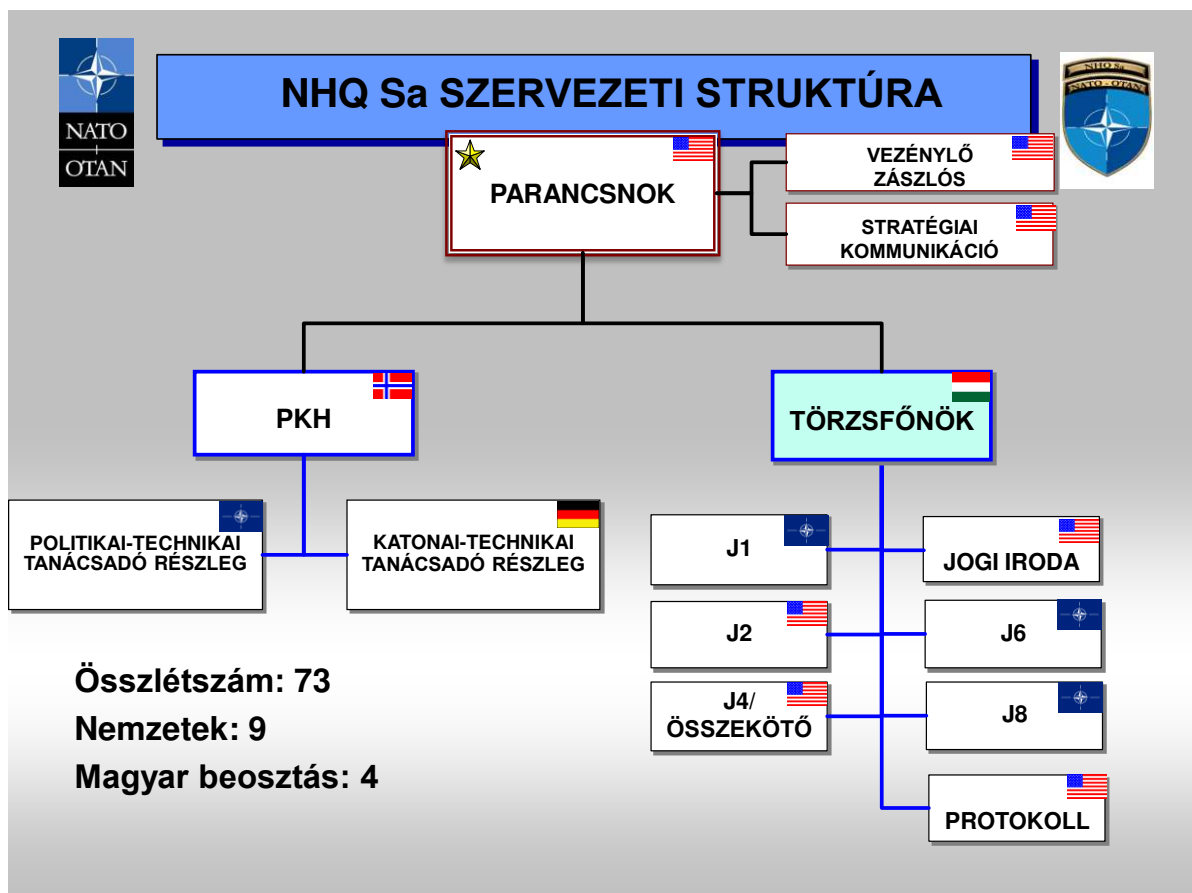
NATO
OTAN

NHQ Sa SZERVEZETI STRUKTÚRA

NHQ Sa
NATO · OTAN

PARANCSNOK

VEZÉNYLŐ ZÁSZLÓS

STRATÉGIAI KOMMUNIKÁCIÓ

PKH

TÖRZSFŐNÖK

POLITIKAI-TECHNIKAI TANÁCSADÓ RÉSZLEG

KATONAI-TECHNIKAI TANÁCSADÓ RÉSZLEG

J1

JOGI IRODA

J2

J6

J4/ ÖSSZEKÖTŐ

J8

PROTOKOLL

Összlétszám: 73
Nemzetek: 9
Magyar beosztás: 4